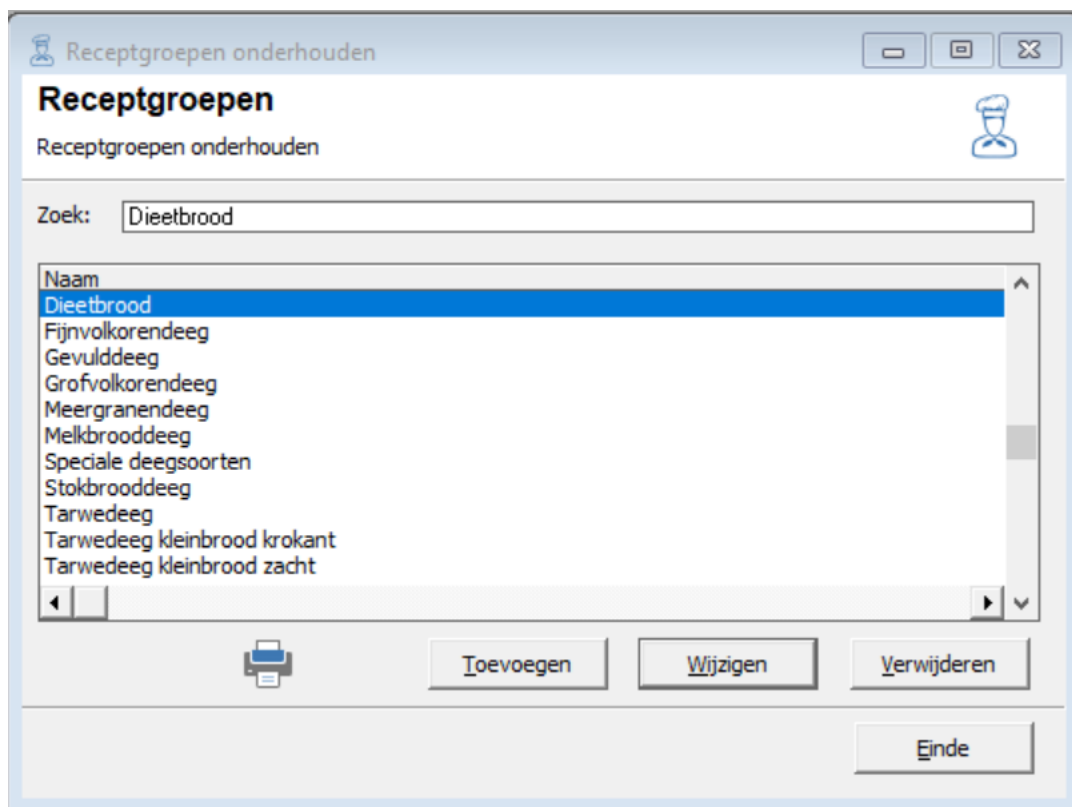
Receptgroepen onderhouden

Receptgroepen

Receptgroepen onderhouden

Zoek: Dieetbrood

Naam
Dieetbrood
Fijnvolkorendeeg
Gevulddeeg
Grofvolkorendeeg
Meergranendeeg
Melkbrooddeeg
Speciale deegsoorten
Stokbrooddeeg
Tarwedeeg
Tarwedeeg kleinbrood krokant
Tarwedeeg kleinbrood zacht

Toevoegen | Wijzigen | Verwijderen

Einde